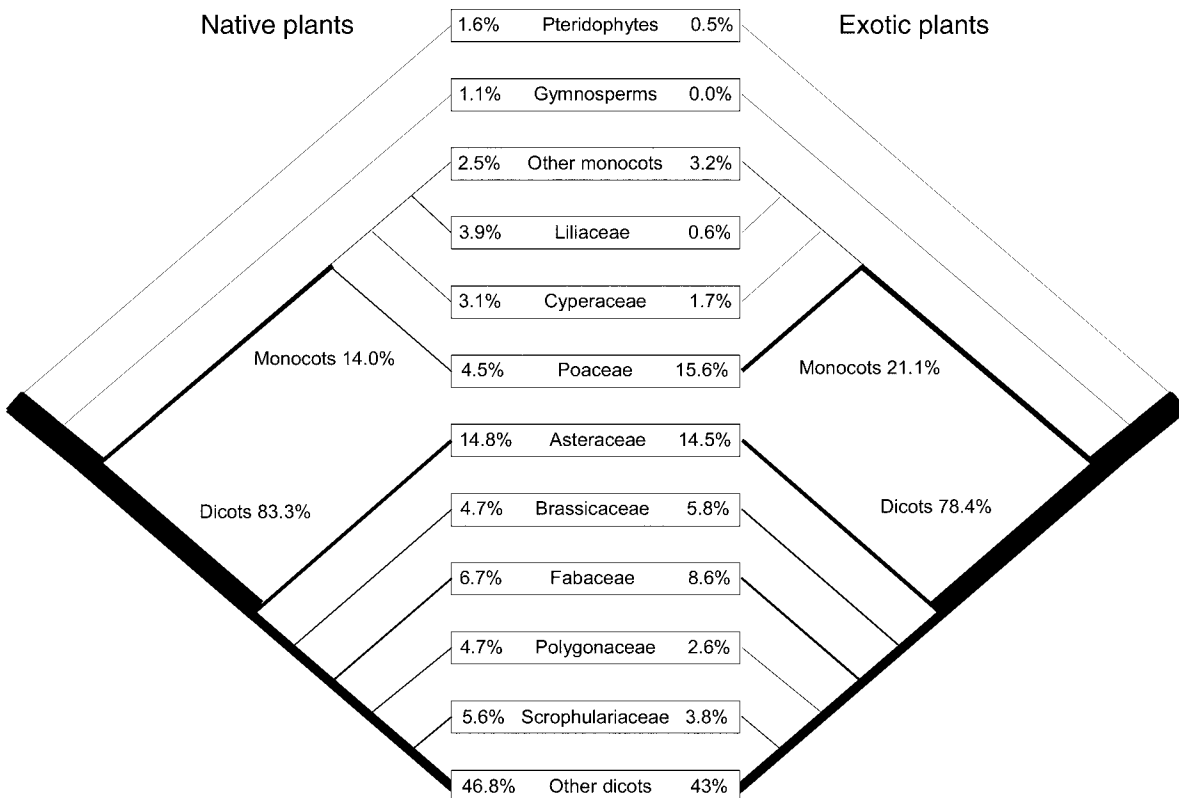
Native plants

Exotic plants

1.6% Pteridophytes 0.5%

1.1% Gymnosperms 0.0%

2.5% Other monocots 3.2%

3.9% Liliaceae 0.6%

3.1% Cyperaceae 1.7%

Monocots 14.0%

4.5% Poaceae 15.6%

Monocots 21.1%

14.8% Asteraceae 14.5%

Dicots 83.3%

4.7% Brassicaceae 5.8%

Dicots 78.4%

6.7% Fabaceae 8.6%

4.7% Polygonaceae 2.6%

5.6% Scrophulariaceae 3.8%

46.8% Other dicots 43%